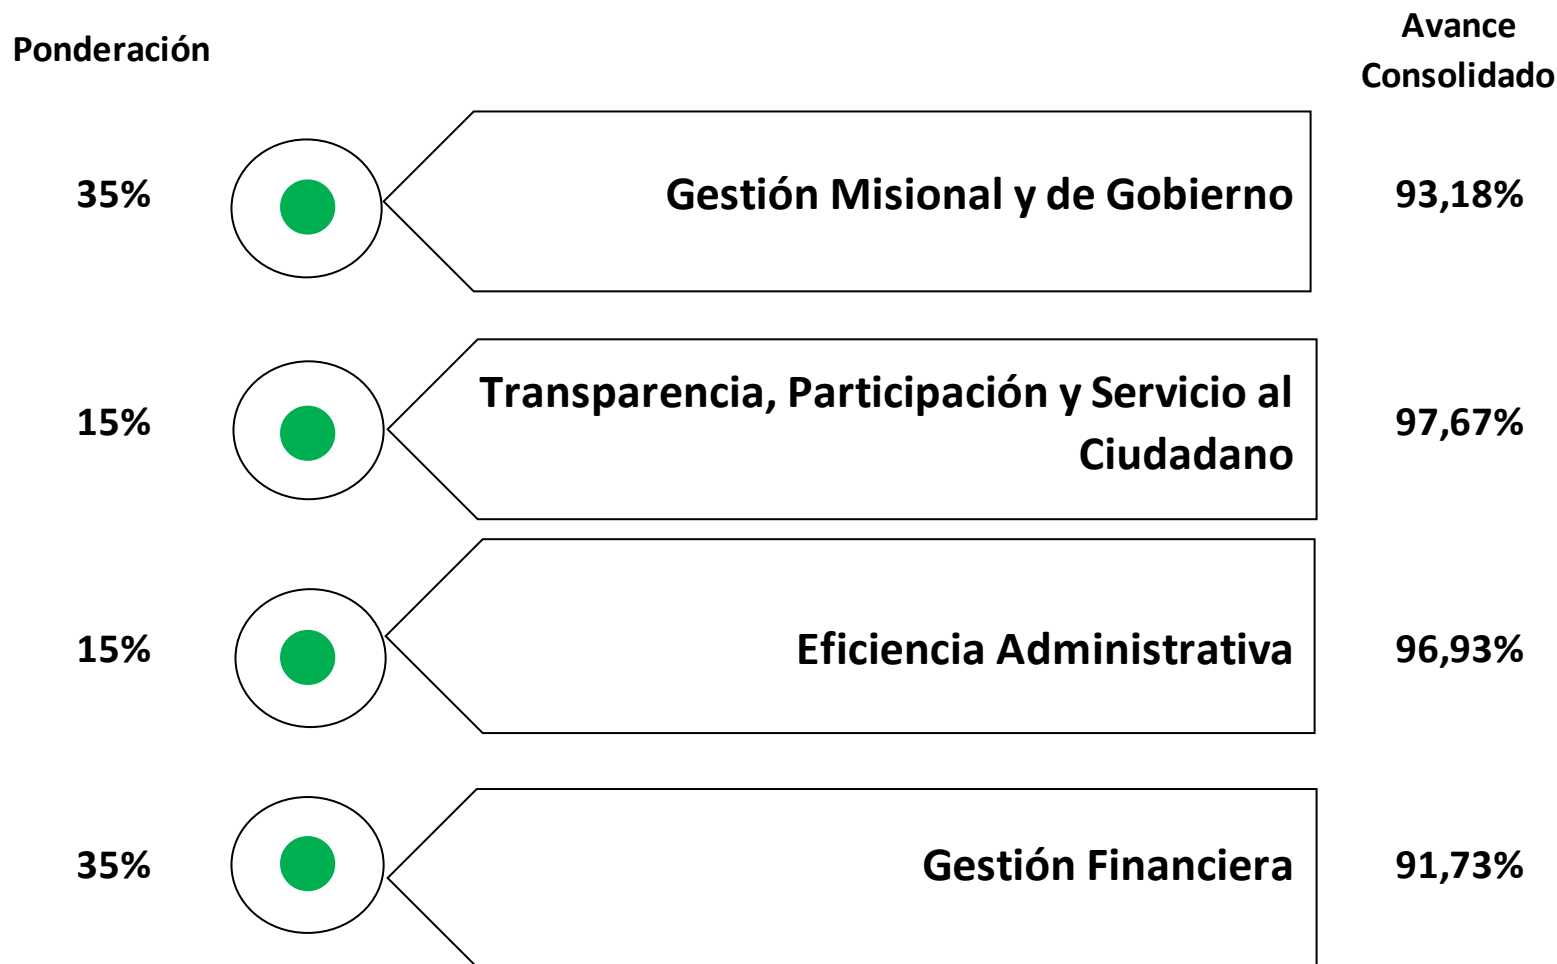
Ponderación

Avance Consolidado

35%

Gestión Misional y de Gobierno

93,18%

15%

Transparencia, Participación y Servicio al Ciudadano

97,67%

15%

Eficiencia Administrativa

96,93%

35%

Gestión Financiera

91,73%